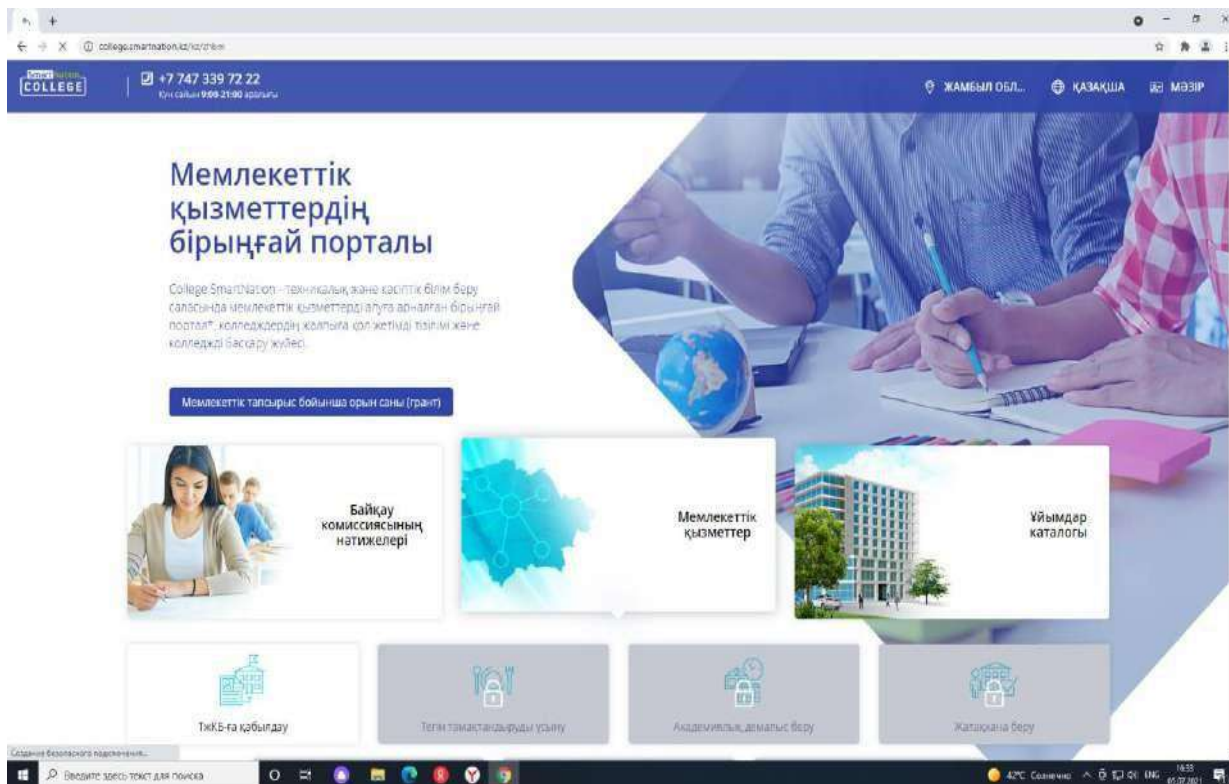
college.smartnation.kz/kz/citizen

Smart Nation COLLEGE

+7 747 339 72 22
Күн сайын 9:00-21:00 аралығы

ЖАМБЫЛ ОБЛ... ҚАЗАҚША МӘЗІР

Мемлекеттік қызметтердің бірыңғай порталы

College SmartNation - техникалық және кәсіптік білім беру саласында мемлекеттік қызметтерді алуға арналған бірыңғай портал*, колледждердің жалпыға қол жетімді тізімі және колледжді басқару жүйесі.

Мемлекеттік тапсырыс бойынша орын саны (грант)

Байқау комиссиясының нәтижелері

Мемлекеттік қызметтер

Ұйымдар каталогы

ТжКБ-ға қабылдау

Тегін тамақтандыруды ұсыну

Академиялық демалыс беру

Жатақхана беру

Создание безопасного подключения...

Введите здесь текст для поиска

42°C Солнечно ENG 16:53 05.07.2021